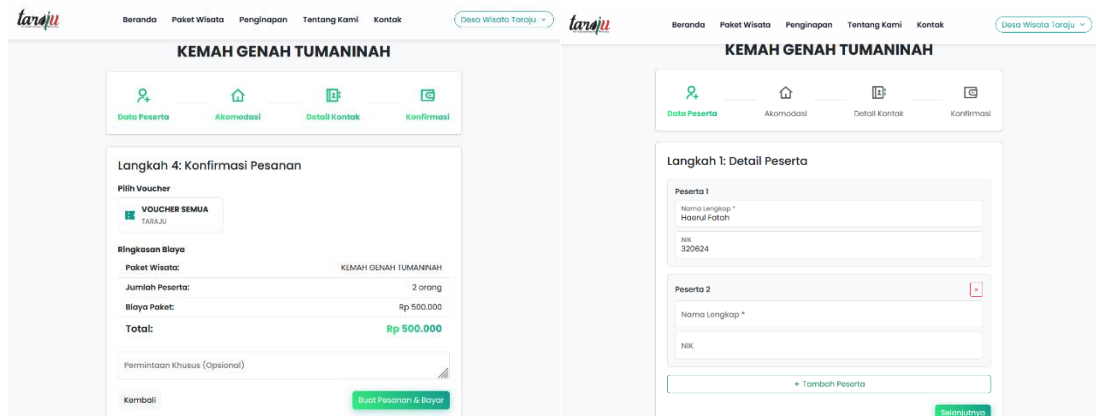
taraju

Beranda Paket Wisata Penginapan Tentang Kami Kontak

Desa Wisata Taraju

KEMAH GENAH TUMANINAH

Data Peserta Akomodasi Detail Kontak Konfirmasi

Langkah 4: Konfirmasi Pesanan

Pilih Voucher

VOUCHER SEMUA
TARAJU

Ringkasan Biaya

| Paket Wisata: | KEMAH GENAH TUMANINAH |
|---|---|
| Jumlah Peserta: | 2 orang |
| Biaya Paket: | Rp 500.000 |
| Total: | Rp 500.000 |

Permintaan Khusus (Opsional)

Kembali

Buat Pesanan & Bayar

taraju

Beranda Paket Wisata Penginapan Tentang Kami Kontak

Desa Wisata Taraju

KEMAH GENAH TUMANINAH

Data Peserta Akomodasi Detail Kontak Konfirmasi

Langkah 1: Detail Peserta

Peserta 1

Nama Lengkap *
Haerul Fatah

NIK
320624

Peserta 2

×

Nama Lengkap *

NIK

+ Tambah Peserta

Selanjutnya